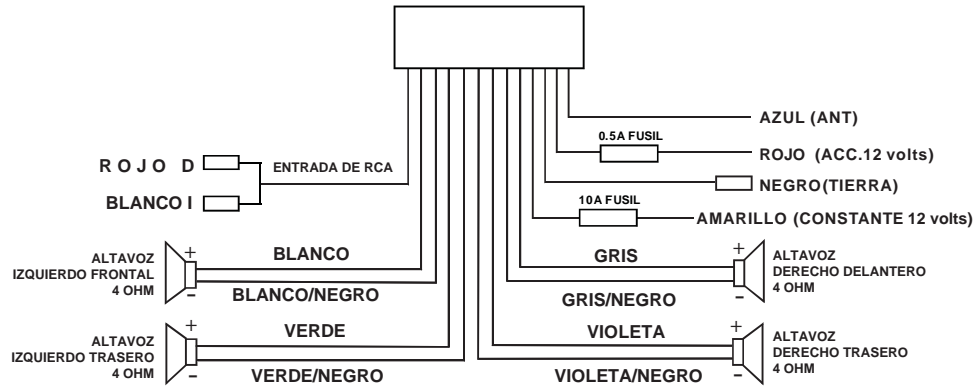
AZUL (ANT)

0.5A FUSIL

ROJO (ACC.12 volts)

NEGRO(TIERRA)

10A FUSIL

AMARILLO (CONSTANTE 12 volts)

R O J O D

ENTRADA DE RCA

BLANCO I

ALTAVOZ IZQUIERDO FRONTAL 4 OHM

+

-

BLANCO

BLANCO/NEGRO

GRIS

GRIS/NEGRO

+

-

ALTAVOZ DERECHO DELANTERO 4 OHM

ALTAVOZ IZQUIERDO TRASERO 4 OHM

+

-

VERDE

VERDE/NEGRO

VIOLETA

VIOLETA/NEGRO

+

-

ALTAVOZ DERECHO TRASERO 4 OHM